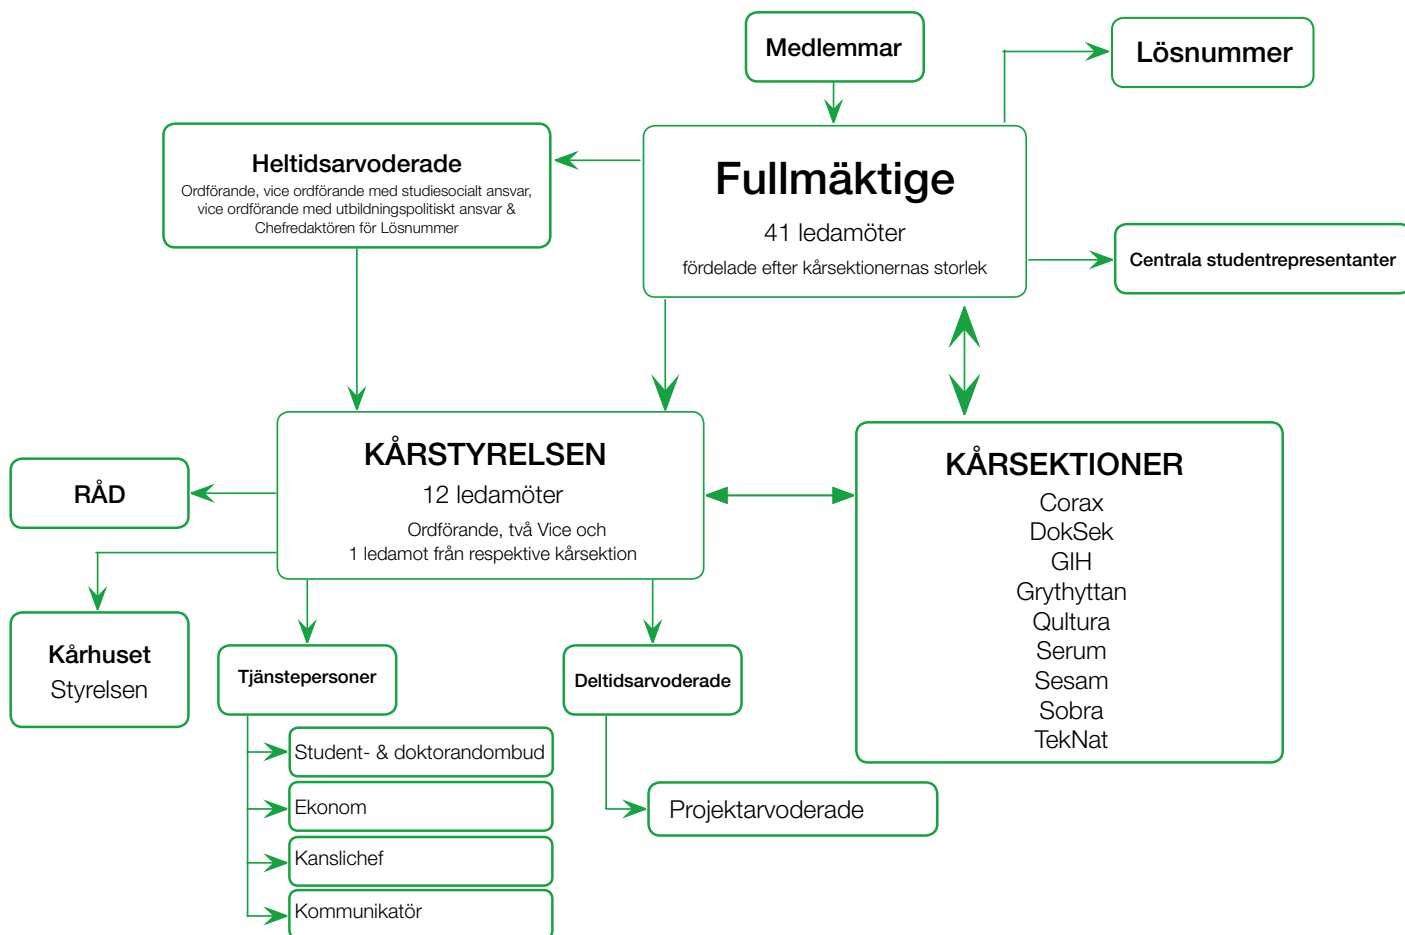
Medlemmar

Lösnummer

Heltidsarvoderade
Ordförande, vice ordförande med studiesocialt ansvar, vice ordförande med utbildningspolitiskt ansvar & Chefredaktören för Lösnummer

Fullmäktige
41 ledamöter
fördelade efter kårsektionernas storlek

Centrala studentrepresentanter

KÅRSTYRELSEN
12 ledamöter
Ordförande, två Vice och
1 ledamot från respektive kårsektion

RÅD

KÅRSEKTIONER
Corax
DokSek
GIH
Grythyttan
Qultura
Serum
Sesam
Sobra
TekNat

Kårhuset
Styrelsen

Tjänstepersoner

Deltidsarvoderade

Student- & doktorandombud

Ekonom

Kanslichef

Kommunikatör

Projektarvoderade